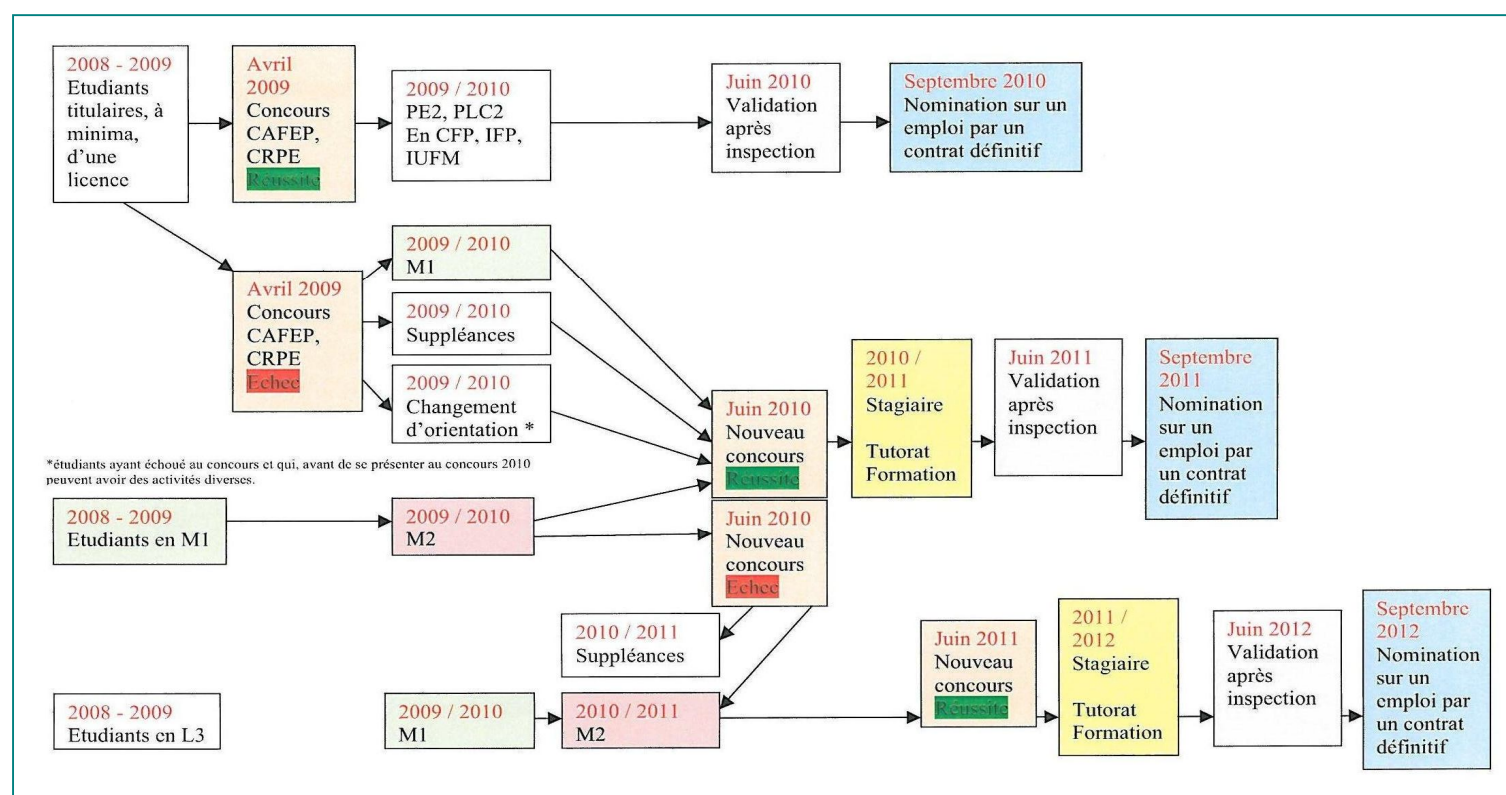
2008 - 2009
Etudiants titulaires, à minima, d'une licence

Avril 2009
Concours CAFEP, CRPE
Réussite

2009 / 2010
PE2, PLC2
En CFP, IFP, IUFM

Juin 2010
Validation après inspection

Septembre 2010
Nomination sur un emploi par un contrat définitif

Avril 2009
Concours CAFEP, CRPE
Echec

2009 / 2010
M1

2009 / 2010
Suppléances

2009 / 2010
Changement d'orientation *

*étudiants ayant échoué au concours et qui, avant de se présenter au concours 2010 peuvent avoir des activités diverses.

Juin 2010
Nouveau concours
Réussite

2010 / 2011
Stagiaire

Tutorat
Formation

Juin 2011
Validation après inspection

Septembre 2011
Nomination sur un emploi par un contrat définitif

2008 - 2009
Etudiants en M1

2009 / 2010
M2

Juin 2010
Nouveau concours
Echec

2010 / 2011
Suppléances

2008 - 2009
Etudiants en L3

2009 / 2010
M1

2010 / 2011
M2

Juin 2011
Nouveau concours
Réussite

2011 / 2012
Stagiaire

Tutorat
Formation

Juin 2012
Validation après inspection

Septembre 2012
Nomination sur un emploi par un contrat définitif